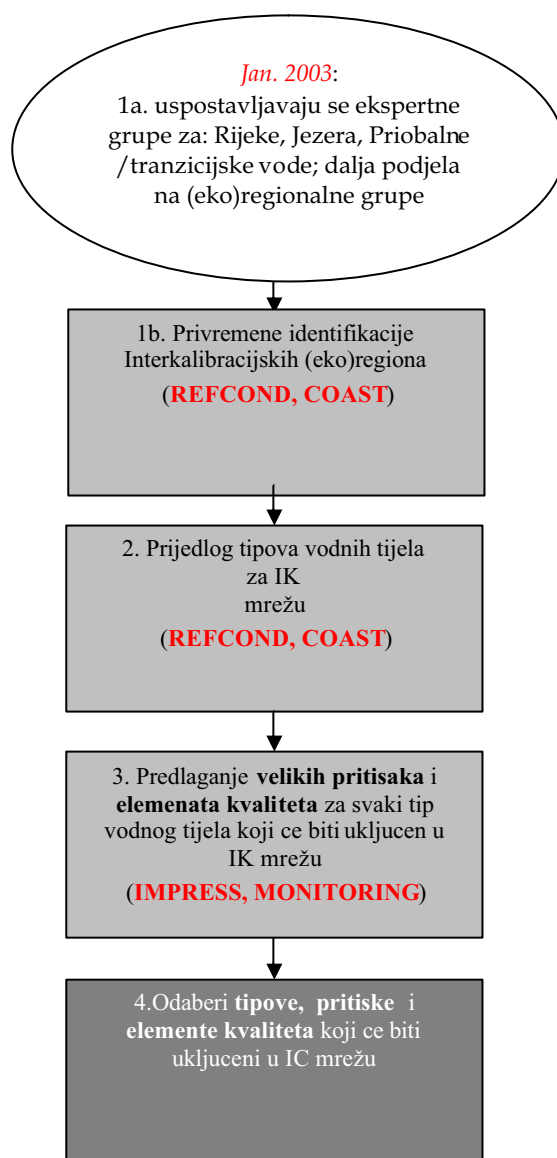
Jan. 2003:
1a. uspostavljavaju se ekspertne grupe za: Rijeke, Jezera, Priobalne /tranzicijske vode; dalja podjela na (eko)regionalne grupe

1b. Privremene identifikacije Interkalibracijskih (eko)regiona
(REFCOND, COAST)

2. Prijedlog tipova vodnih tijela za IK mrežu
(REFCOND, COAST)

3. Predlaganje velikih pritisaka i elemenata kvaliteta za svaki tip vodnog tijela koji ce biti ukljucen u IK mrežu
(IMPRESS, MONITORING)

4.Odaberi tipove, pritiske i elemente kvaliteta koji ce biti ukljuceni u IC mrežu